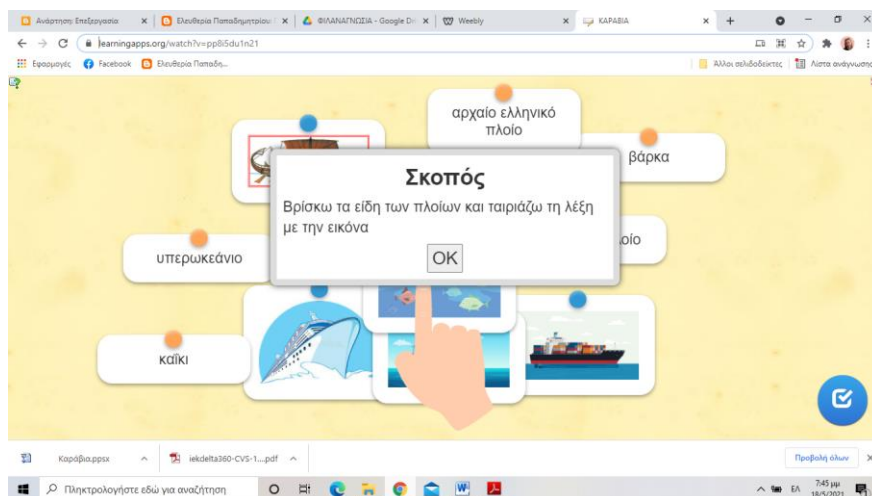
Ανάρτηση: Επεξεργασία ×
Ελευθερία Παπαδημητρίου ×
ΦΙΛΑΝΑΓΝΩΣΙΑ - Google Dr ×
Weebly ×
ΚΑΡΑΒΙΑ ×
+

learningapps.org/watch?v=pp8i5du1n21

Εφαρμογές Facebook Ελευθερία Παπαδη...
Άλλοι σελιδοδείκτες Λίστα ανάγνωσης

αρχαίο ελληνικό πλοίο

βάρκα

Σκοπός

Βρίσκω τα είδη των πλοίων και ταιριάζω τη λέξη με την εικόνα

OK

υπερωκεάνιο

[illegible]οίο

καΐκι

Καράβια.ppsx ^
iekdelta360-CVS-1....pdf ^
Προβολή όλων

Πληκτρολογήστε εδώ για αναζήτηση

ΕΛ 7:45 μμ 18/5/2021